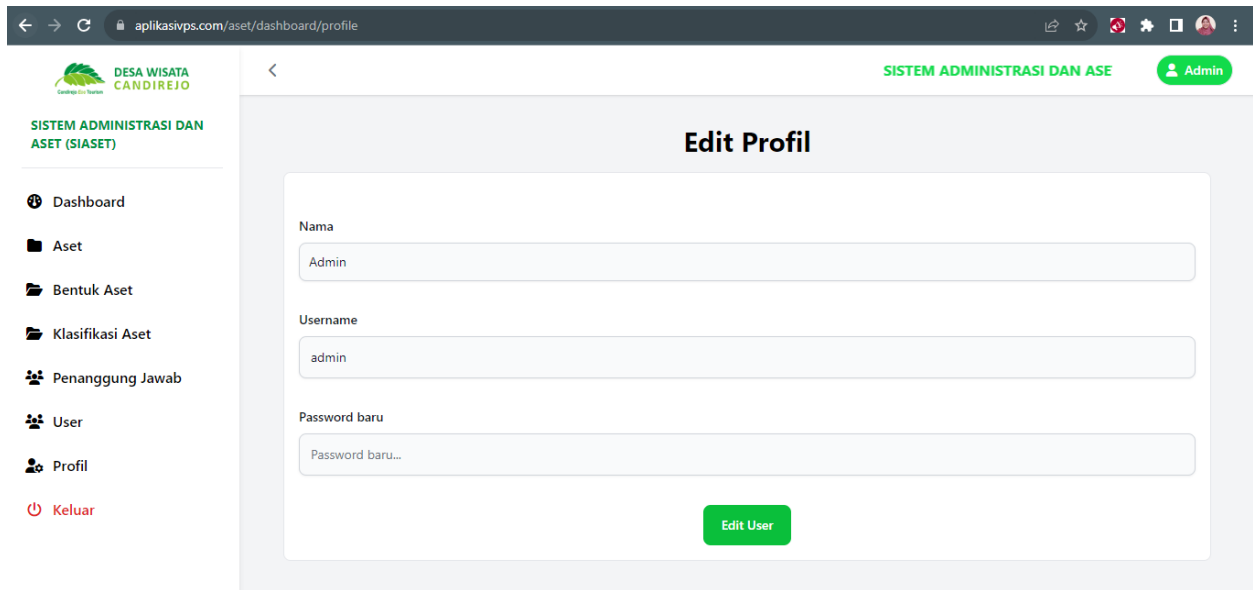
aplikasivps.com/aset/dashboard/profile

DESA WISATA CANDIREJO
Candirejo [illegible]

SISTEM ADMINISTRASI DAN ASET (SIASET)

Dashboard
Aset
Bentuk Aset
Klasifikasi Aset
Penanggung Jawab
User
Profil
Keluar

SISTEM ADMINISTRASI DAN ASE

Admin

Edit Profil

Nama
Admin

Username
admin

Password baru
Password baru...

Edit User